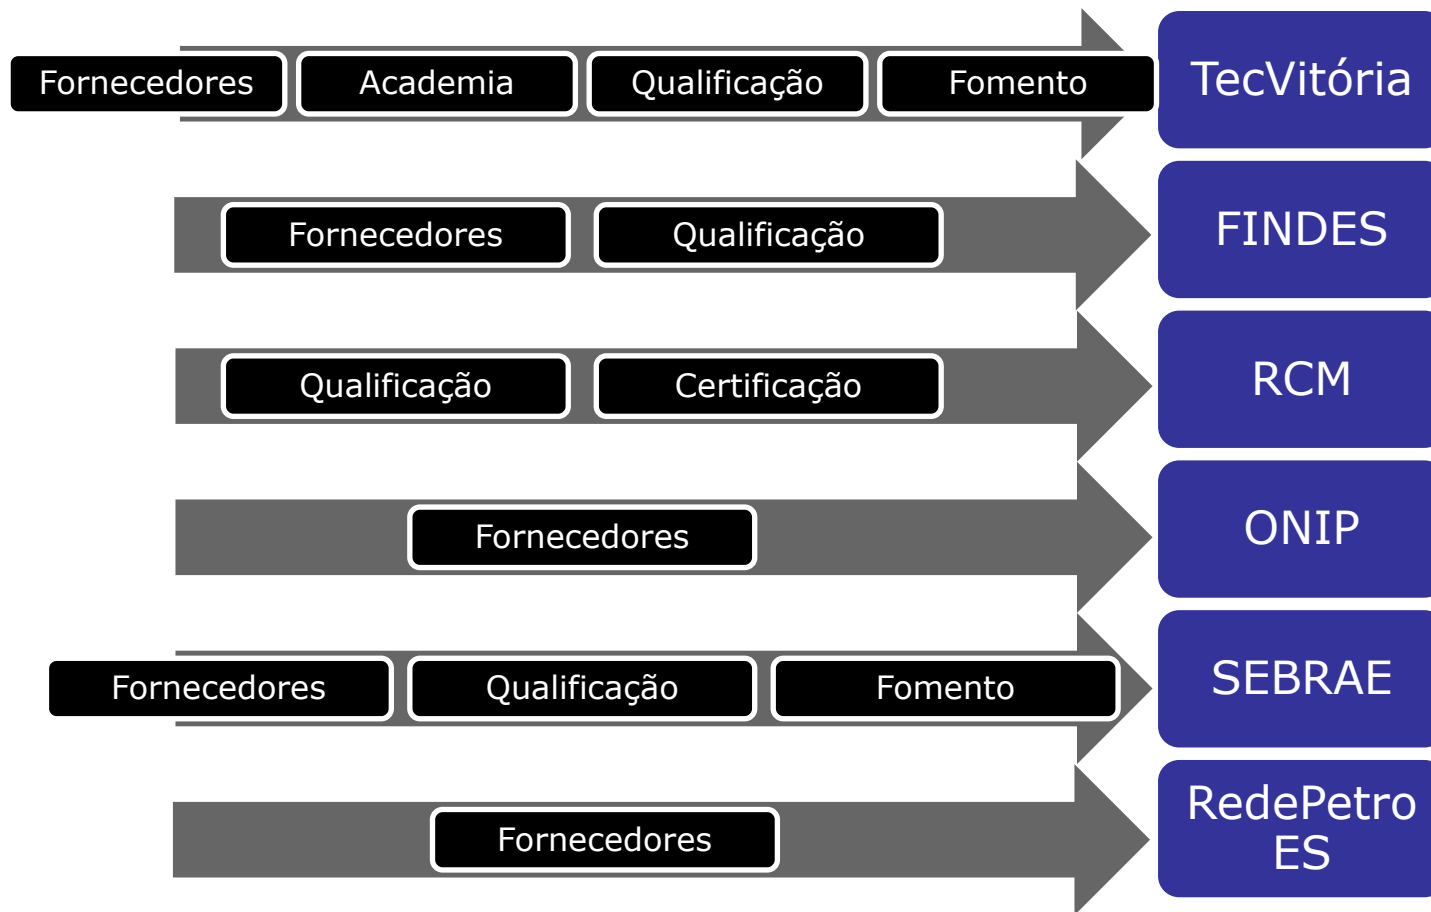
Fornecedores Academia Qualificação Fomento TecVitória

Fornecedores Qualificação FINDES

Qualificação Certificação RCM

Fornecedores ONIP

Fornecedores Qualificação Fomento SEBRAE

Fornecedores RedePetro ES